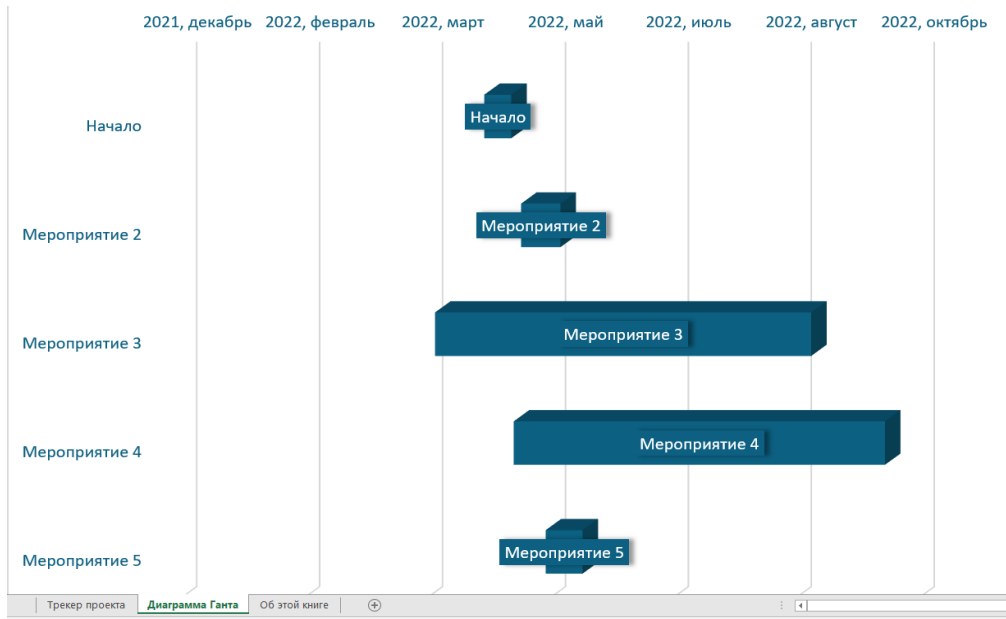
2021, декабрь 2022, февраль 2022, март 2022, май 2022, июль 2022, август 2022, октябрь

Начало
Начало

Мероприятие 2
Мероприятие 2

Мероприятие 3
Мероприятие 3

Мероприятие 4
Мероприятие 4

Мероприятие 5
Мероприятие 5

Трекер проекта | Диаграмма Ганта | Об этой книге